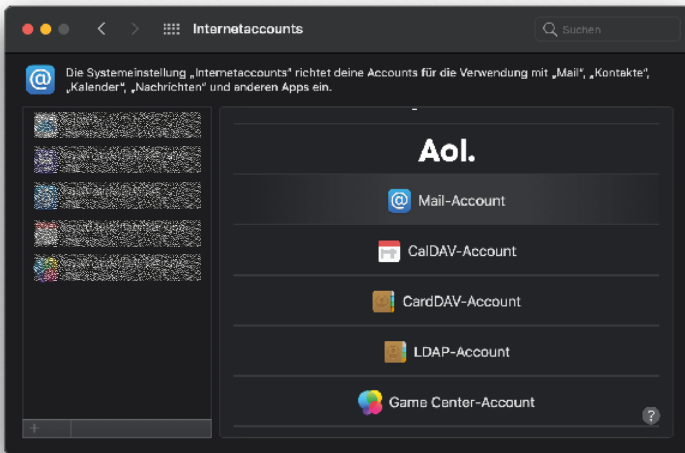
Internetaccounts

Suchen

Die Systemeinstellung „Internetaccounts“ richtet deine Accounts für die Verwendung mit „Mail“, „Kontakte“, „Kalender“, „Nachrichten“ und anderen Apps ein.

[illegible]
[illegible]
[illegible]
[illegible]
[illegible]

Aol.

Mail-Account

CalDAV-Account

CardDAV-Account

LDAP-Account

Game Center-Account

+

?